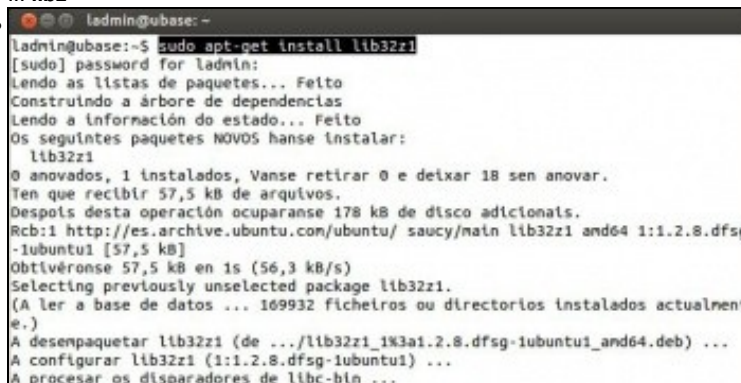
ladmin@ubase: ~

ladmin@ubase:~$ sudo apt-get install lib32z1
[sudo] password for ladmin:
Lendo as listas de paquetes... Feito
Construindo a árbore de dependencias
Lendo a información do estado... Feito
Os seguintes paquetes NOVOS hanse instalar:
  lib32z1
0 anovados, 1 instalados, Vanse retirar 0 e deixar 18 sen anovar.
Ten que recibir 57,5 kB de arquivos.
Despois desta operación ocuparanse 178 kB de disco adicionais.
Rcb:1 http://es.archive.ubuntu.com/ubuntu/ saucy/main lib32z1 amd64 1:1.2.8.dfsg-1ubuntu1 [57,5 kB]
Obtivéronse 57,5 kB en 1s (56,3 kB/s)
Selecting previously unselected package lib32z1.
(A ler a base de datos ... 169932 ficheiros ou directorios instalados actualmente.)
A desempaquetar lib32z1 (de .../lib32z1_1%3a1.2.8.dfsg-1ubuntu1_amd64.deb) ...
A configurar lib32z1 (1:1.2.8.dfsg-1ubuntu1) ...
A procesar os disparadores de libc-bin ...